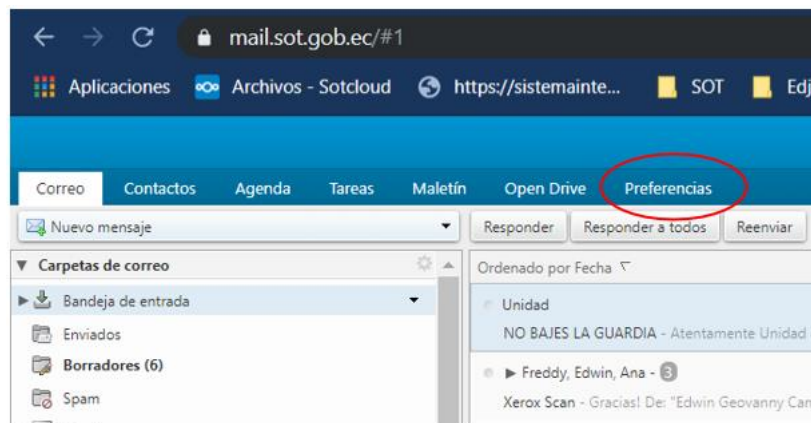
mail.sot.gob.ec/#1

Aplicaciones Archivos - Sotcloud https://sistemainte... SOT Edj

Correo Contactos Agenda Tareas Maletín Open Drive Preferencias

Nuevo mensaje

Responder Responder a todos Reenviar

Carpetas de correo

Ordenado por Fecha

Bandeja de entrada

Enviados

Borradores (6)

Spam

Unidad

NO BAJES LA GUARDIA - Atentamente Unidad

Freddy, Edwin, Ana - 3

Xerox Scan - Gracias! De: "Edwin Geovanny Can